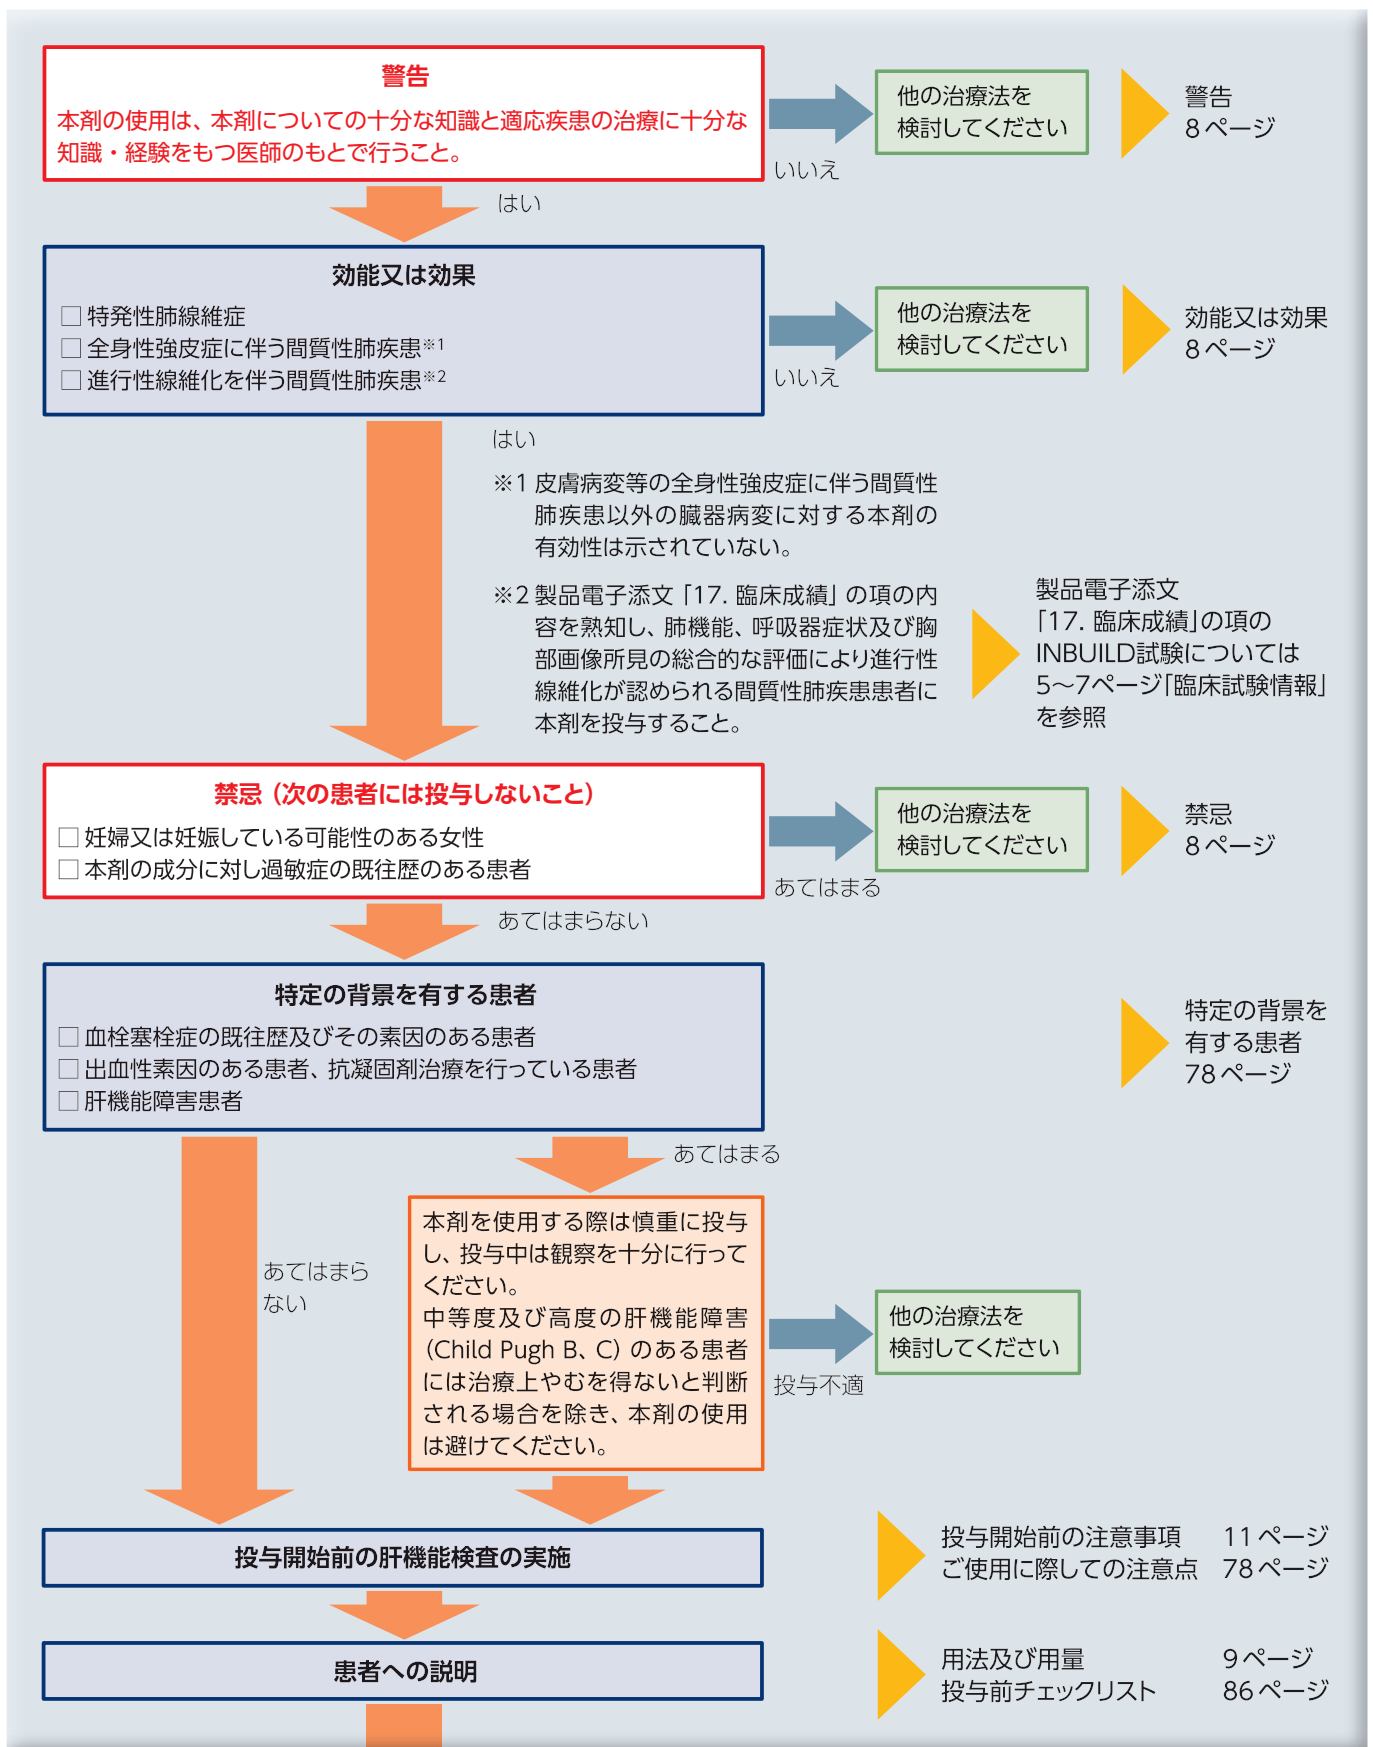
警告
本剤の使用は、本剤についての十分な知識と適応疾患の治療に十分な知識・経験をもつ医師のもとで行うこと。

いいえ
他の治療法を検討してください
警告
8ページ

はい

効能又は効果
□ 特発性肺線維症
□ 全身性強皮症に伴う間質性肺疾患※1
□ 進行性線維化を伴う間質性肺疾患※2

いいえ
他の治療法を検討してください
効能又は効果
8ページ

はい

※1 皮膚病変等の全身性強皮症に伴う間質性肺疾患以外の臓器病変に対する本剤の有効性は示されていない。

※2 製品電子添文「17. 臨床成績」の項の内容を熟知し、肺機能、呼吸器症状及び胸部画像所見の総合的な評価により進行性線維化が認められる間質性肺疾患患者に本剤を投与すること。

製品電子添文「17. 臨床成績」の項のINBUILD試験については5〜7ページ「臨床試験情報」を参照

禁忌（次の患者には投与しないこと）
□ 妊婦又は妊娠している可能性のある女性
□ 本剤の成分に対し過敏症の既往歴のある患者

あてはまる
他の治療法を検討してください
禁忌
8ページ

あてはまらない

特定の背景を有する患者
□ 血栓塞栓症の既往歴及びその素因のある患者
□ 出血性素因のある患者、抗凝固剤治療を行っている患者
□ 肝機能障害患者

特定の背景を有する患者
78ページ

あてはまる

あてはまらない

本剤を使用する際は慎重に投与し、投与中は観察を十分に行ってください。
中等度及び高度の肝機能障害（Child Pugh B、C）のある患者には治療上やむを得ないと判断される場合を除き、本剤の使用は避けてください。

投与不適
他の治療法を検討してください

投与開始前の肝機能検査の実施

投与開始前の注意事項 11ページ
ご使用に際しての注意点 78ページ

患者への説明

用法及び用量 9ページ
投与前チェックリスト 86ページ